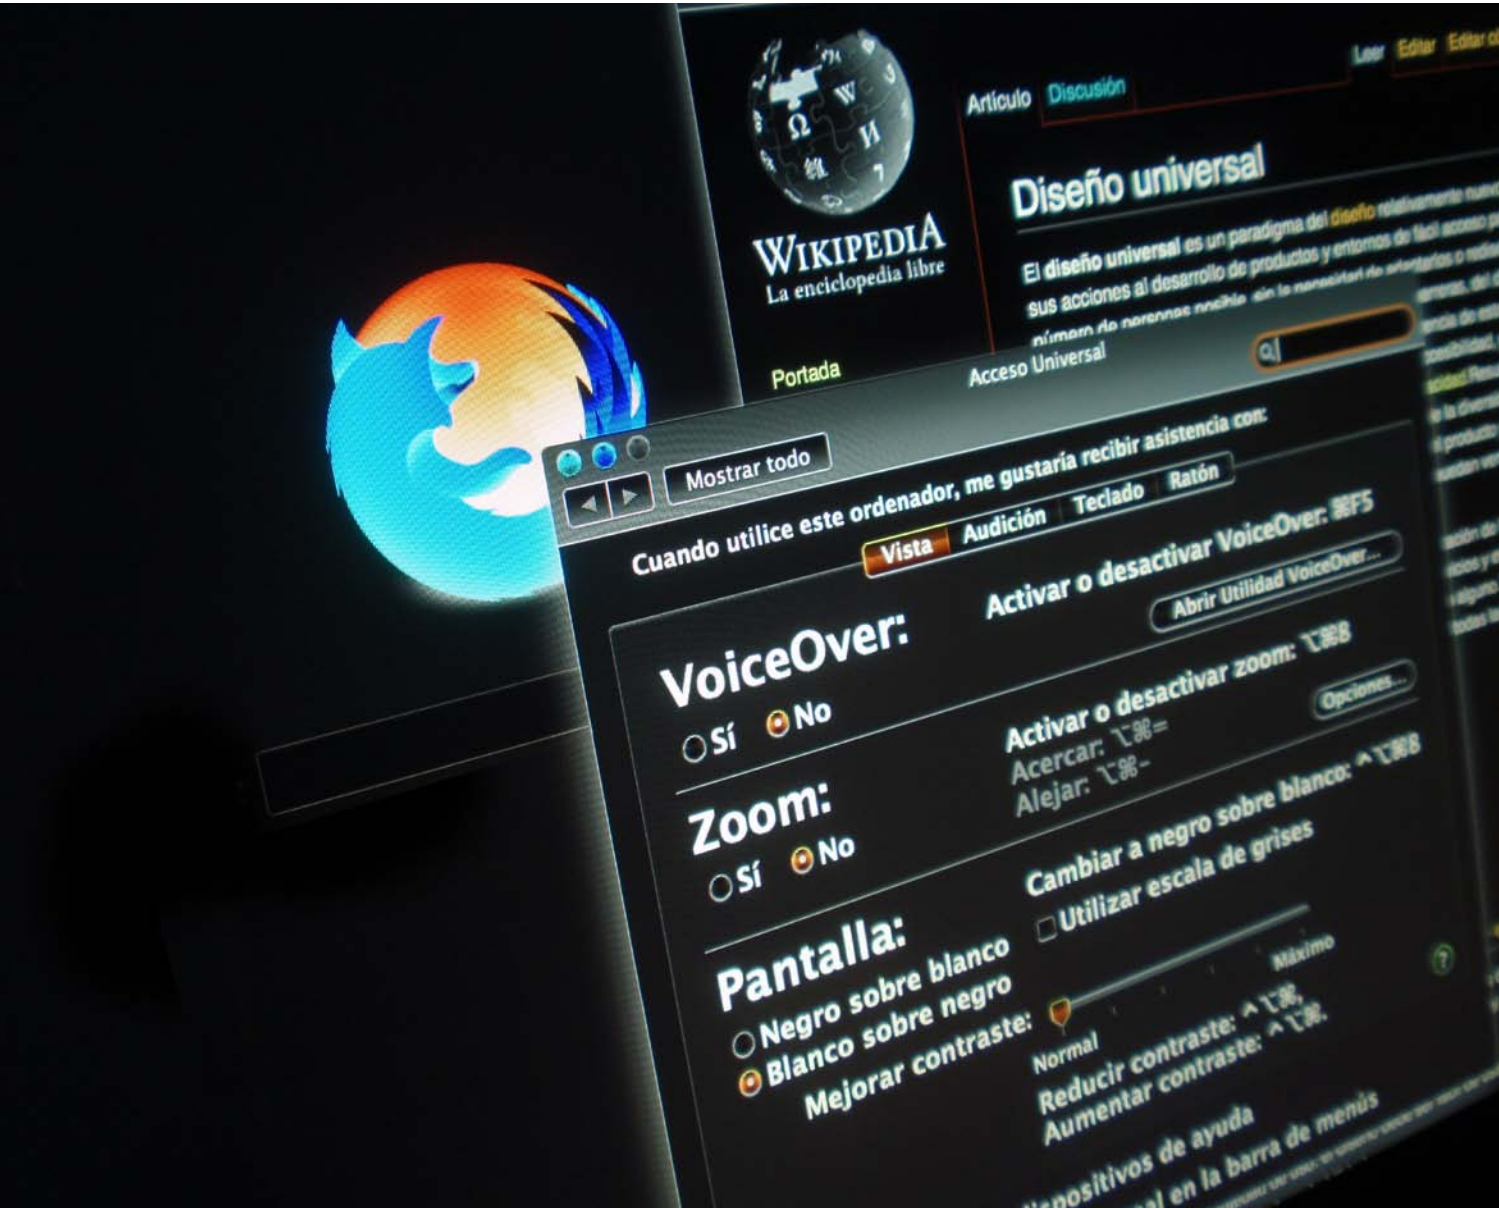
WIKIPEDIA
La enciclopedia libre

Portada

Artículo Discusión

Leer Editar Editar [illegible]

Diseño universal

El diseño universal es un paradigma del diseño relativamente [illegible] sus acciones al desarrollo de productos y entornos de fácil acceso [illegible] número de personas posible, sin la necesidad de adaptarlos o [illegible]

Acceso Universal

Mostrar todo

Cuando utilice este ordenador, me gustaría recibir asistencia con:

Vista Audición Teclado Ratón

VoiceOver:
Sí No

Activar o desactivar VoiceOver: ⌘F5
Abrir Utilidad VoiceOver...

Zoom:
Sí No

Activar o desactivar zoom: ⌥⌘8
Acercar: ⌥⌘=
Alejar: ⌥⌘-
Opciones...

Pantalla:
Negro sobre blanco
Blanco sobre negro

Cambiar a negro sobre blanco: ^⌥⌘8
Utilizar escala de grises

Mejorar contraste:
Normal Máximo
Reducir contraste: ^⌥⌘,
Aumentar contraste: ^⌥⌘.

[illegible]positivos de ayuda
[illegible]al en la barra de menús